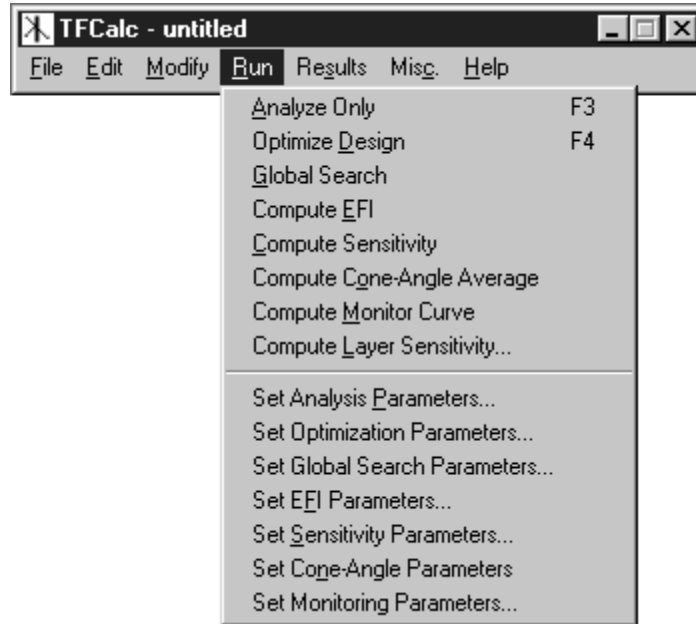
TFCalc - untitled

File Edit Modify Run Results Misc. Help

Analyze Only F3
Optimize Design F4
Global Search
Compute EFI
Compute Sensitivity
Compute Cone-Angle Average
Compute Monitor Curve
Compute Layer Sensitivity...

Set Analysis Parameters...
Set Optimization Parameters...
Set Global Search Parameters...
Set EFI Parameters...
Set Sensitivity Parameters...
Set Cone-Angle Parameters
Set Monitoring Parameters...